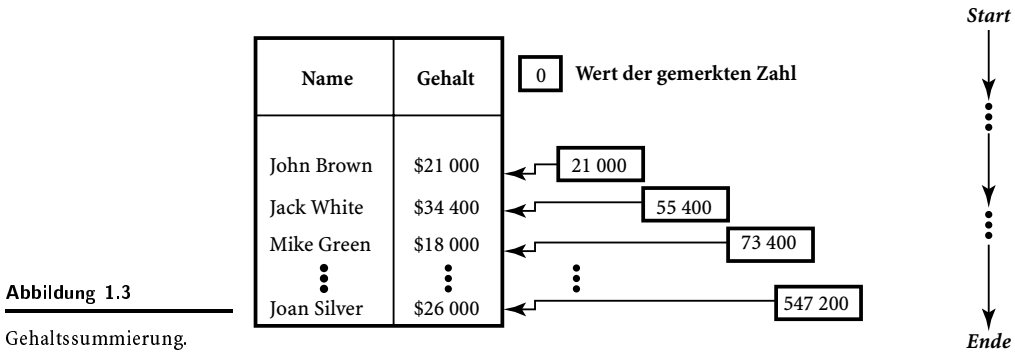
| Name | Gehalt |
|---|---|
| John Brown | \$21 000 |
| Jack White | \$34 400 |
| Mike Green | \$18 000 |
| ⋮ | ⋮ |
| Joan Silver | \$26 000 |

0 Wert der gemerkten Zahl

21 000

55 400

73 400

547 200

Start

Ende

Abbildung 1.3

Gehaltssummierung.